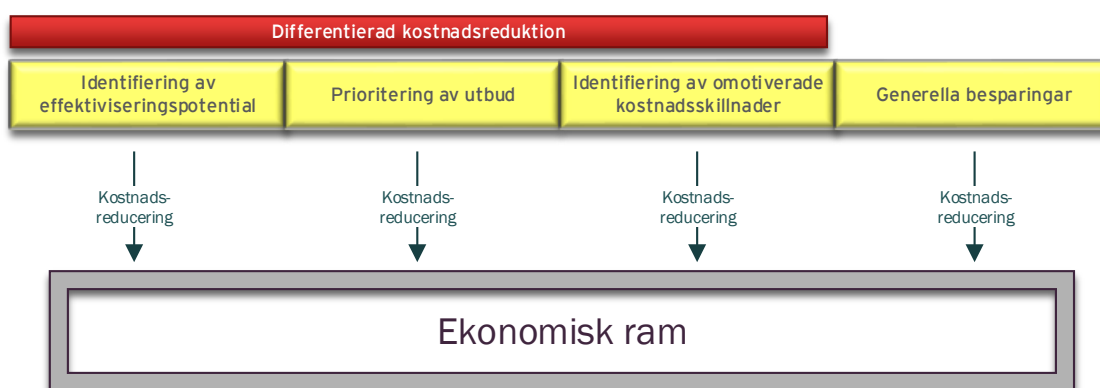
Differentierad kostnadsreduktion

Identifiering av effektiviseringspotential

Prioritering av utbud

Identifiering av omotiverade kostnadsskillnader

Generella besparingar

Kostnads-reducering

Kostnads-reducering

Kostnads-reducering

Kostnads-reducering

Ekonomisk ram